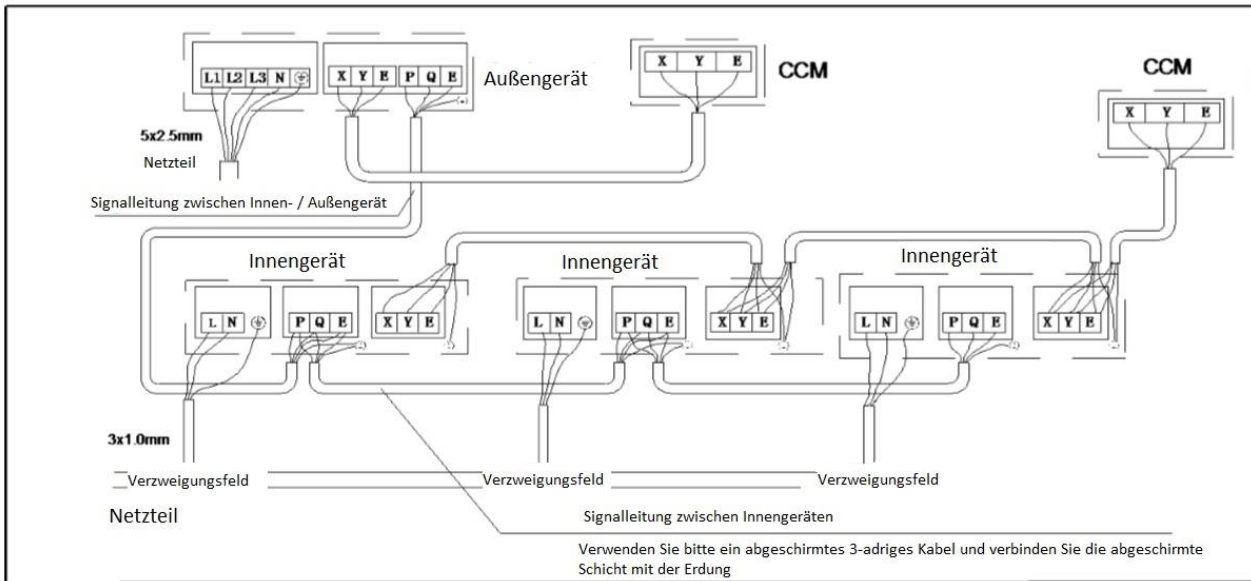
L1 L2 L3 N
X Y E P Q E
Außengerät
X Y E
CCM
CCM
X Y E
5x2.5mm
Netzteil
Signalleitung zwischen Innen- / Außengerät
Innengerät
Innengerät
Innengerät
L N
P Q E
X Y E
L N
P Q E
X Y E
L N
P Q E
X Y E
3x1.0mm
Verzweigungsfeld
Verzweigungsfeld
Verzweigungsfeld
Netzteil
Signalleitung zwischen Innengeräten
Verwenden Sie bitte ein abgeschirmtes 3-adriges Kabel und verbinden Sie die abgeschirmte Schicht mit der Erdung